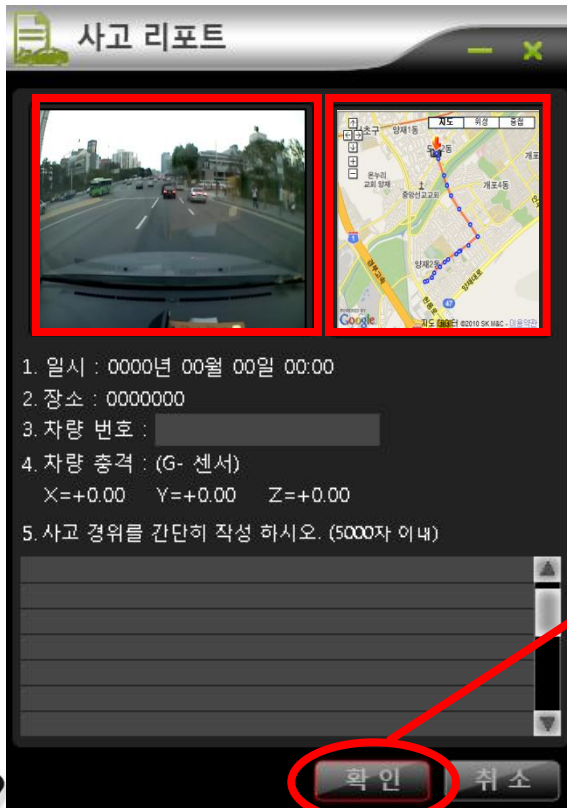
사고 리포트

지도 위성 동향

양재1동

개포1동

온누리교회 양재

중앙성교교회

개포4동

양재2동

Google

지도 데이터 ©2010 SK M&C - 이용약관

1. 일시 : 0000년 00월 00일 00:00
2. 장소 : 0000000
3. 차량 번호 :
4. 차량 충격 : (G- 센서)
X=+0.00 Y=+0.00 Z=+0.00
5. 사고 경위를 간단히 작성 하시오. (5000자 이내)

확인 취소